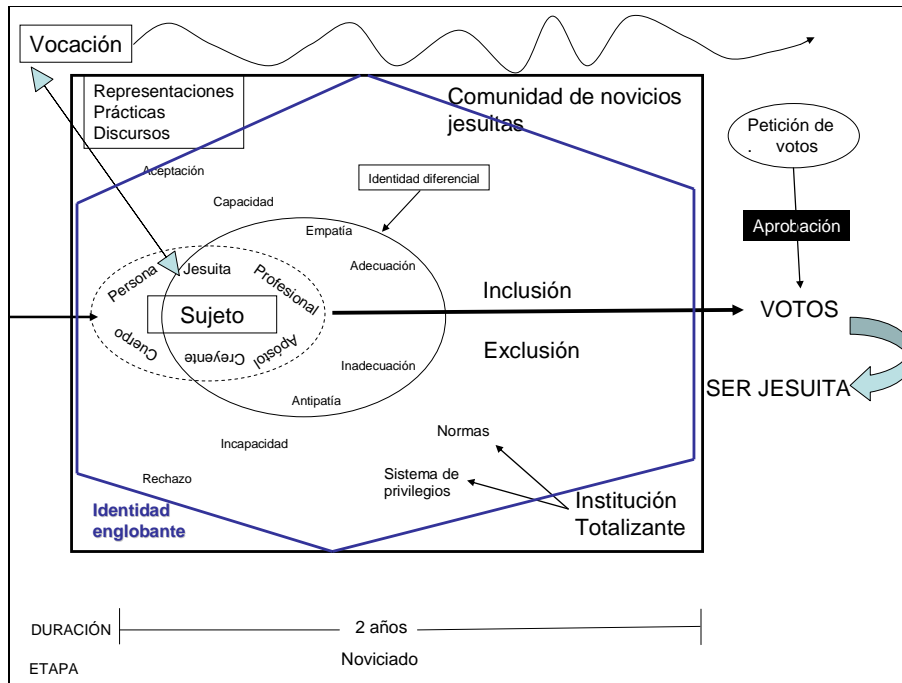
Vocación

Representaciones
Prácticas
Discursos

Comunidad de novicios jesuitas

Petición de . votos

Aceptación

Capacidad

Identidad diferencial

Aprobación

Empatía

Adecuación

Persona

Jesuita

Profesional

Sujeto

Inclusión

VOTOS

Cuerpo

Creyente

Apostol

Exclusión

Inadecuación

SER JESUITA

Antipatía

Incapacidad

Normas

Rechazo

Sistema de privilegios

Institución Totalizante

Identidad englobante

DURACIÓN

2 años

ETAPA

Noviciado